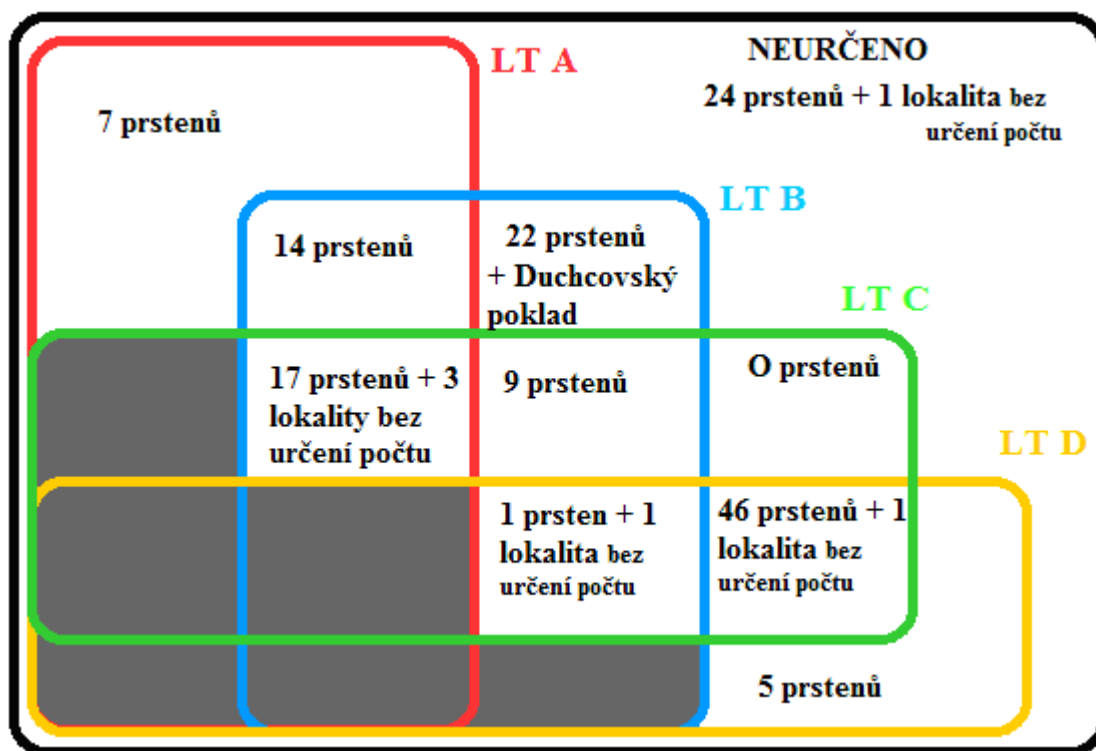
LT A

NEURČENO
24 prstenů + 1 lokalita bez určení počtu

7 prstenů

LT B

14 prstenů

22 prstenů + Duchcovský poklad

LT C

17 prstenů + 3 lokality bez určení počtu

9 prstenů

O prstenů

LT D

1 prsten + 1 lokalita bez určení počtu

46 prstenů + 1 lokalita bez určení počtu

5 prstenů